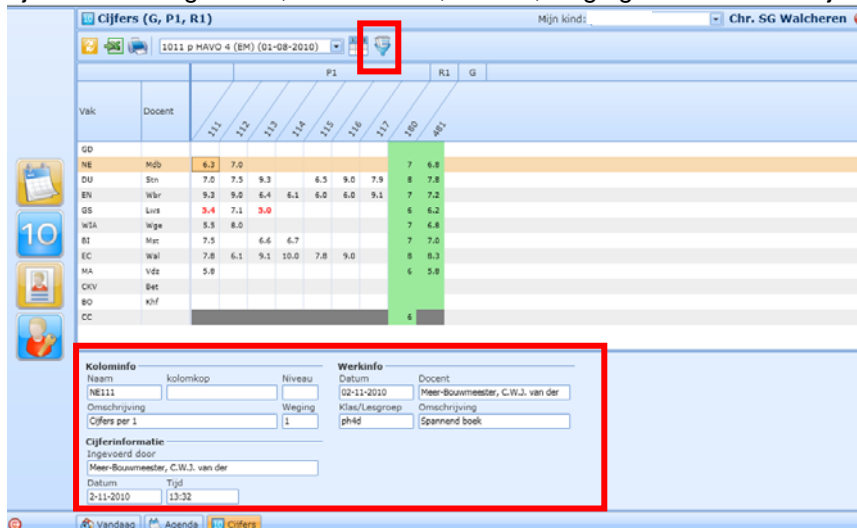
Cijfers (G, P1, R1)

Mijn kind:

Chr. SG Walcheren

1011 p HAVO 4 (EM) (01-08-2010)

| Vak | Docent | 111 | 112 | 113 | 114 | 115 | 116 | 117 | 180 | 481 | G |
|---|---|---|---|---|---|---|---|---|---|---|---|
| GD | | | | | | | | | | | |
| NE | Mdb | 6.3 | 7.0 | | | | | | 7 | 6.8 | |
| DU | Stn | 7.0 | 7.5 | 9.3 | | 6.5 | 9.0 | 7.9 | 8 | 7.8 | |
| EN | Wbr | 9.3 | 9.0 | 6.4 | 6.1 | 6.0 | 6.0 | 9.1 | 7 | 7.2 | |
| GS | Lws | 3.4 | 7.1 | 3.0 | | | | | 6 | 6.2 | |
| WIA | Wge | 5.5 | 8.0 | | | | | | 7 | 6.8 | |
| BI | Mst | 7.5 | | 6.6 | 6.7 | | | | 7 | 7.0 | |
| EC | Wal | 7.8 | 6.1 | 9.1 | 10.0 | 7.8 | 9.0 | | 8 | 8.3 | |
| MA | Vdz | 5.8 | | | | | | | 6 | 5.8 | |
| CKV | Bet | | | | | | | | | | |
| BO | Khf | | | | | | | | | | |
| CC | | | | | | | | | 6 | | |

P1 R1 G

10

Kolominfo
Naam: NE111
kolomkop:
Niveau:
Omschrijving: Cijfers per 1
Weging: 1

Cijferinformatie
Ingevoerd door: Meer-Bouwmeester, C.W.J. van der
Datum: 2-11-2010
Tijd: 13:32

Werkinfo
Datum: 02-11-2010
Docent: Meer-Bouwmeester, C.W.J. van der
Klas/Lesgroep: ph4d
Omschrijving: Spannend boek

Vandaag Agenda Cijfers